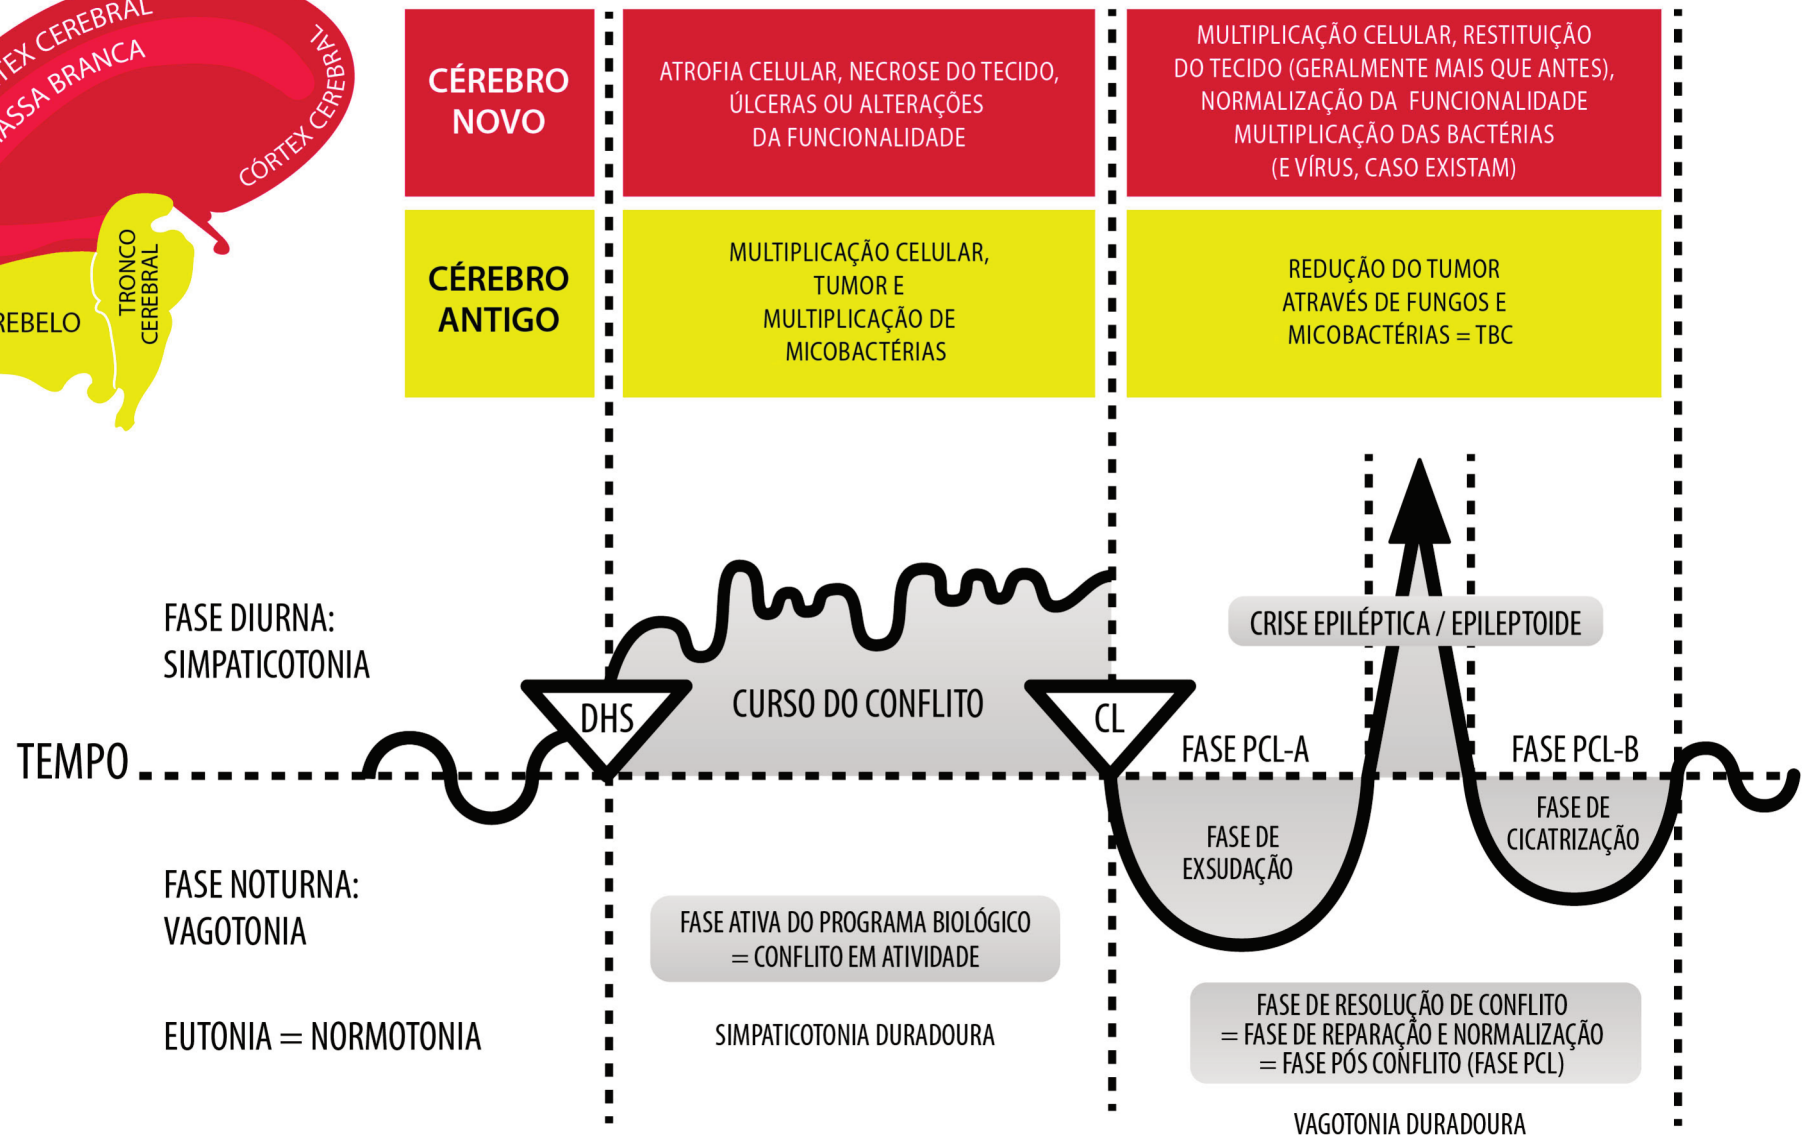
TEX CEREBRAL
ASSA BRANCA
CÓRTEX CEREBRAL
TRONCO CEREBRAL
REBELO

CÉREBRO NOVO

ATROFIA CELULAR, NECROSE DO TECIDO, ÚLCERAS OU ALTERAÇÕES DA FUNCIONALIDADE

MULTIPLICAÇÃO CELULAR, RESTITUIÇÃO DO TECIDO (GERALMENTE MAIS QUE ANTES), NORMALIZAÇÃO DA FUNCIONALIDADE MULTIPLICAÇÃO DAS BACTÉRIAS (E VÍRUS, CASO EXISTAM)

CÉREBRO ANTIGO

MULTIPLICAÇÃO CELULAR, TUMOR E MULTIPLICAÇÃO DE MICOBACTÉRIAS

REDUÇÃO DO TUMOR ATRAVÉS DE FUNGOS E MICOBACTÉRIAS = TBC

CRISE EPILÉPTICA / EPILEPTOIDE

FASE DIURNA: SIMPATICOTONIA

CURSO DO CONFLITO

DHS

CL

TEMPO

FASE PCL-A

FASE PCL-B

FASE DE EXSUDAÇÃO

FASE DE CICATRIZAÇÃO

FASE NOTURNA: VAGOTONIA

FASE ATIVA DO PROGRAMA BIOLÓGICO = CONFLITO EM ATIVIDADE

EUTONIA = NORMOTONIA

SIMPATICOTONIA DURADOURA

FASE DE RESOLUÇÃO DE CONFLITO = FASE DE REPARAÇÃO E NORMALIZAÇÃO = FASE PÓS CONFLITO (FASE PCL)

VAGOTONIA DURADOURA